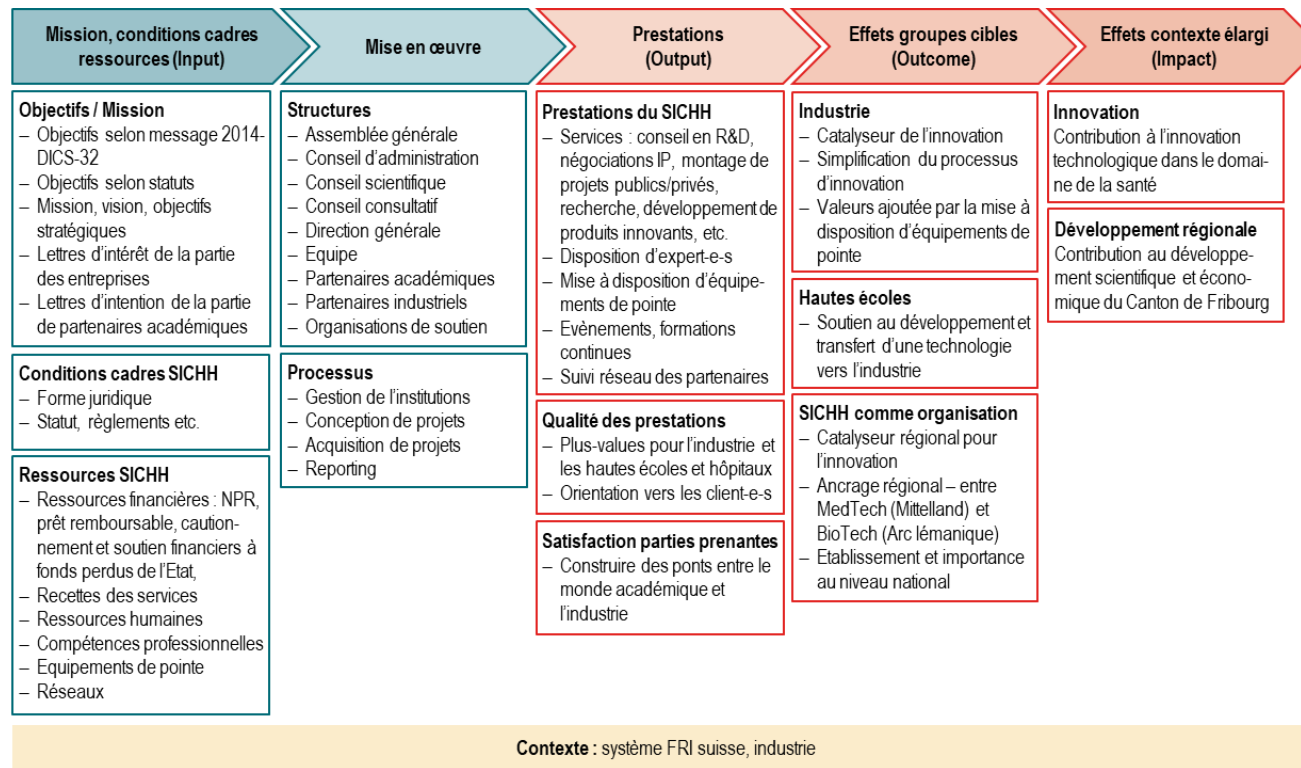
Mission, conditions cadres ressources (Input)

Mise en œuvre

Prestations (Output)

Effets groupes cibles (Outcome)

Effets contexte élargi (Impact)

Objectifs / Mission
– Objectifs selon message 2014-DICS-32
– Objectifs selon statuts
– Mission, vision, objectifs stratégiques
– Lettres d'intérêt de la partie des entreprises
– Lettres d'intention de la partie de partenaires académiques

Conditions cadres SICHH
– Forme juridique
– Statut, règlements etc.

Ressources SICHH
– Ressources financières : NPR, prêt remboursable, cautionnement et soutien financiers à fonds perdus de l'Etat,
– Recettes des services
– Ressources humaines
– Compétences professionnelles
– Equipements de pointe
– Réseaux

Structures
– Assemblée générale
– Conseil d'administration
– Conseil scientifique
– Conseil consultatif
– Direction générale
– Equipe
– Partenaires académiques
– Partenaires industriels
– Organisations de soutien

Processus
– Gestion de l'institutions
– Conception de projets
– Acquisition de projets
– Reporting

Prestations du SICHH
– Services : conseil en R&D, négociations IP, montage de projets publics/privés, recherche, développement de produits innovants, etc.
– Disposition d'expert-e-s
– Mise à disposition d'équipements de pointe
– Evènements, formations continues
– Suivi réseau des partenaires

Qualité des prestations
– Plus-values pour l'industrie et les hautes écoles et hôpitaux
– Orientation vers les client-e-s

Satisfaction parties prenantes
– Construire des ponts entre le monde académique et l'industrie

Industrie
– Catalyseur de l'innovation
– Simplification du processus d'innovation
– Valeurs ajoutée par la mise à disposition d'équipements de pointe

Hautes écoles
– Soutien au développement et transfert d'une technologie vers l'industrie

SICHH comme organisation
– Catalyseur régional pour l'innovation
– Ancrage régional – entre MedTech (Mittelland) et BioTech (Arc lémanique)
– Etablissement et importance au niveau national

Innovation
Contribution à l'innovation technologique dans le domaine de la santé

Développement régionale
Contribution au développement scientifique et économique du Canton de Fribourg

Contexte : système FRI suisse, industrie